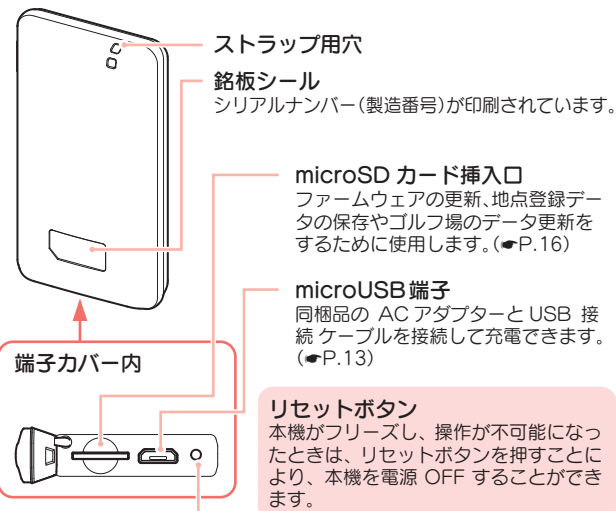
ストラップ用穴

銘板シール
シリアルナンバー(製造番号)が印刷されています。

microSD カード挿入口
ファームウェアの更新、地点登録データの保存やゴルフ場のデータ更新をするために使用します。(☛P.16)

microUSB端子
同梱品の AC アダプターと USB 接続 ケーブルを接続して充電できます。(☛P.13)

端子カバー内

リセットボタン
本機がフリーズし、操作が不可能になったときは、リセットボタンを押すことにより、本機を電源 OFF することができます。